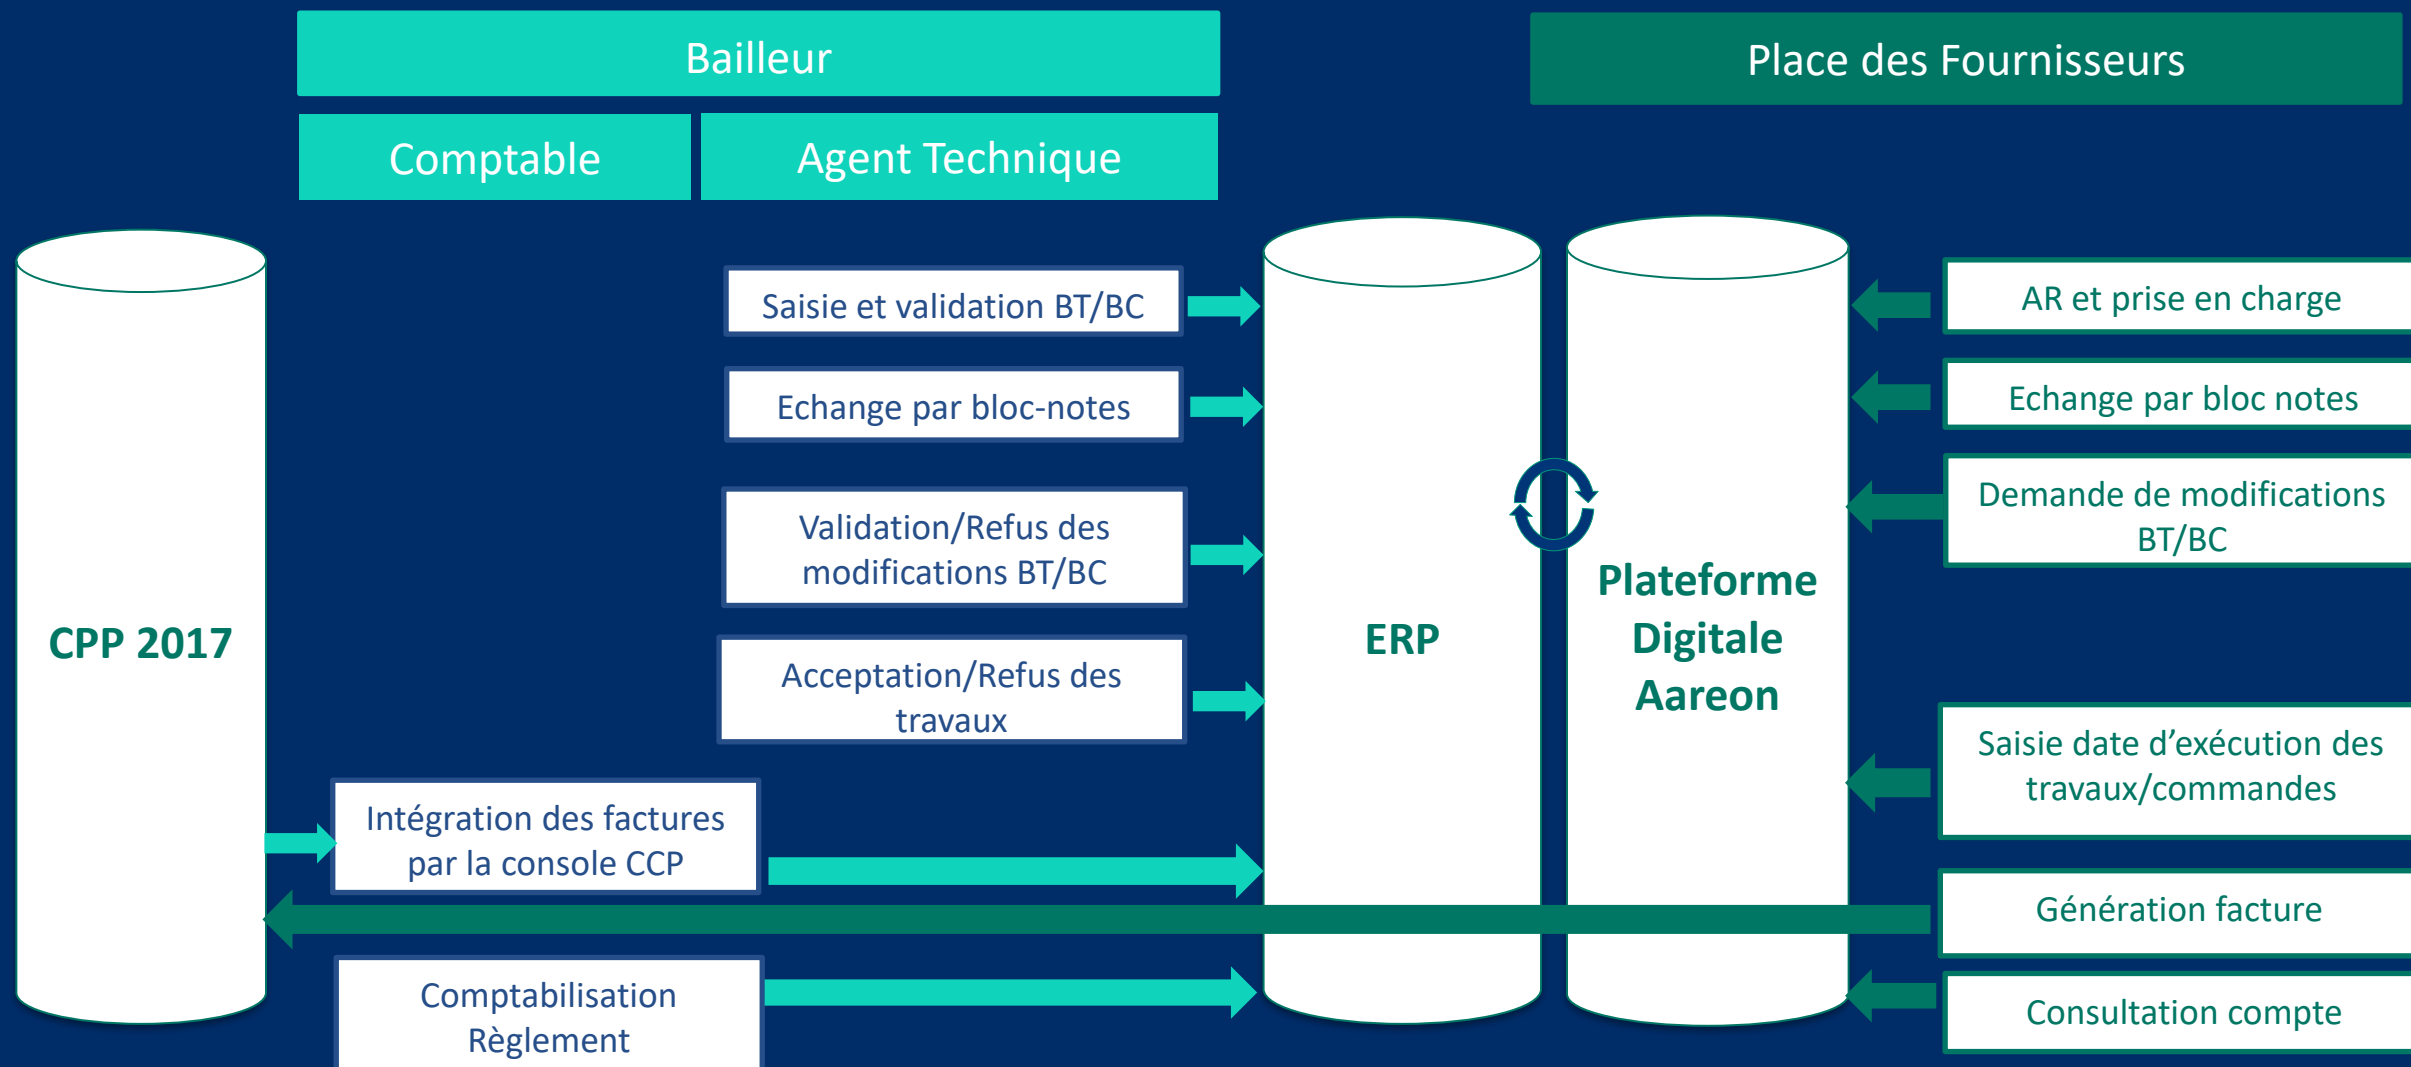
Bailleur

Place des Fournisseurs

Comptable

Agent Technique

CPP 2017

Saisie et validation BT/BC

Echange par bloc-notes

Validation/Refus des modifications BT/BC

Acceptation/Refus des travaux

Intégration des factures par la console CCP

Comptabilisation Règlement

ERP

Plateforme Digitale Aareon

AR et prise en charge

Echange par bloc notes

Demande de modifications BT/BC

Saisie date d'exécution des travaux/commandes

Génération facture

Consultation compte